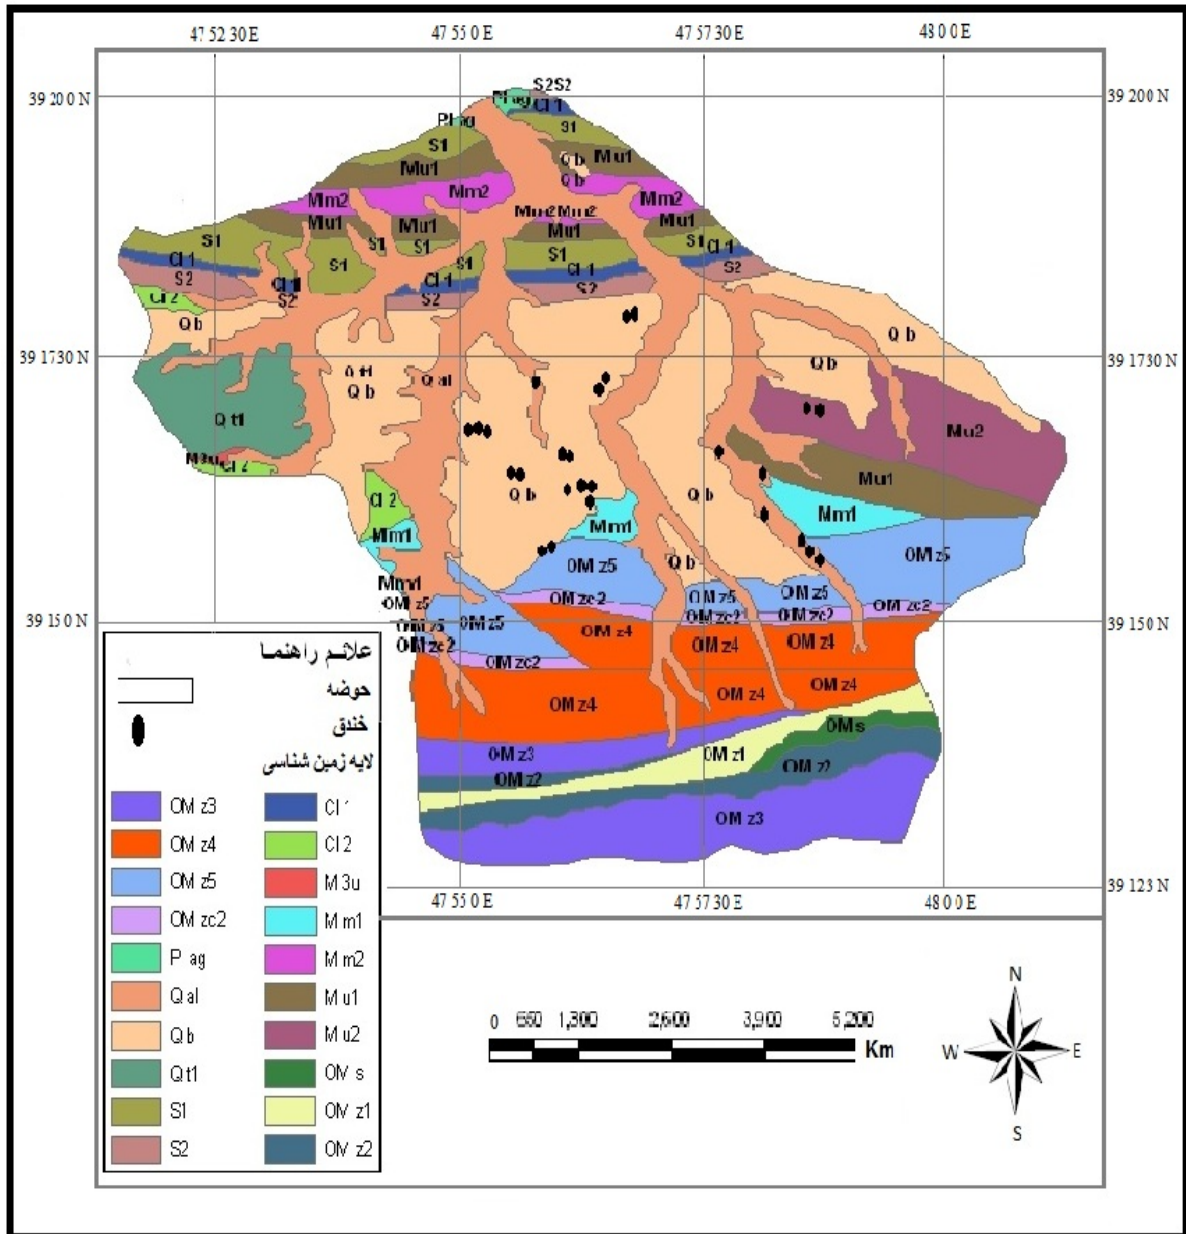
47 52 30 E
47 55 0 E
47 57 30 E
48 0 0 E

39 20 0 N
39 20 0 N
39 17 30 N
39 17 30 N
39 15 0 N
39 15 0 N
39 12 3 N

S2S2
P ag
Cl 1
Pl ag
S1
S1
Q b
Mu1
Mu1
Q b
Mm2
Mm2
Mm2
Mm2
Mu1
Mu2 Mu2
Mu1
Mu1
Mu1
S1
S1
S1
Mu1
S1 Cl 1
S1
S1
S1
S1
Cl 1
Cl 1
S1
S2
Cl 1
Cl 1
Cl 1
S2
S2
S2
S2
Cl 2
Q b
Q b
Q b
Q t1
Q b
Q al
Q b
Mu2
Q t1
M3u
Cl 2
Mu1
Cl 2
Q b
Q b
Mm1
Mm1
Mm1
OM z5
OM z5
Q b
Mm1
OM z5
OM zc2
OM z5
OM z5
OM zc2
OM z5
OM zc2
OM zc1
OM zc2
OM zc2
OM z5
OM zc2
OM z4
OM z4
OM z4
OM zc2
OM z4
OM z4
OM z4
OMs
OM z3
OM z1
OM z2
OM z2
OM z3

47 55 0 E
47 57 30 E
48 0 0 E

علائم راهنما
حوضه
خندق
لایه زمین شناسی

| | |
|---|---|
| OM z3 | Cl 1 |
| OM z4 | Cl 2 |
| OM z5 | M 3u |
| OM zc2 | M m1 |
| P ag | M m2 |
| Q al | M u1 |
| Q b | M u2 |
| Q t1 | OM s |
| S1 | OM z1 |
| S2 | OM z2 |

0 650 1,300 2,600 3,900 5,200
Km

N
W
E
S